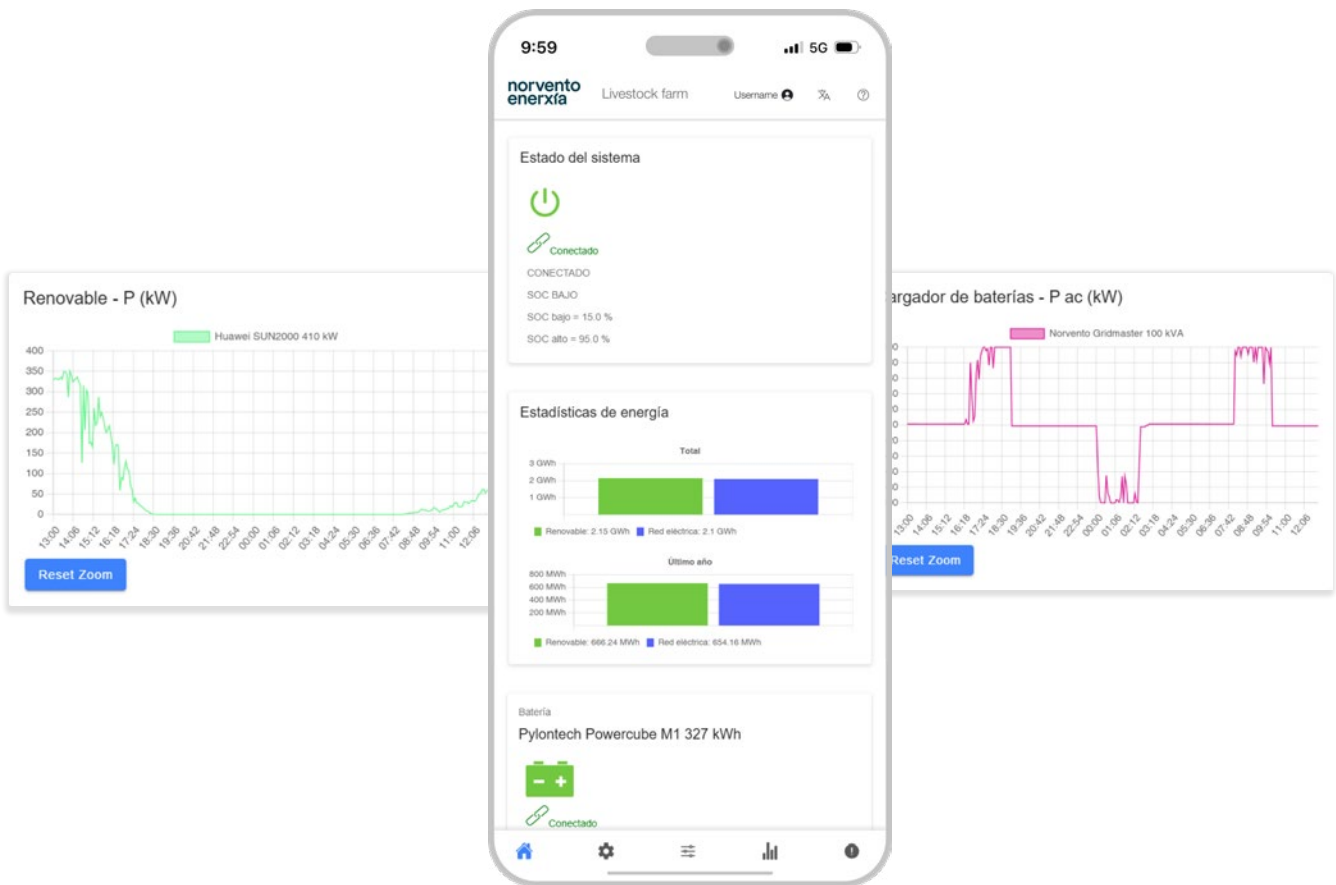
Renovable - P (kW)

Huawei SUN2000 410 kW

400
350
300
250
200
150
100
50
0

13:00 14:06 15:12 16:18 17:24 18:30 19:36 20:42 21:48 22:54 00:00 01:06 02:12 03:18 04:24 05:30 06:36 07:42 08:48 09:54 11:00 12:06

Reset Zoom

9:59 5G

norvento enerxía Livestock farm Username

Estado del sistema

Conectado

CONECTADO

SOC BAJO

SOC bajo = 15.0 %

SOC alto = 95.0 %

Estadísticas de energía

Total

3 GWh
2 GWh
1 GWh

Renovable: 2.15 GWh Red eléctrica: 2.1 GWh

Último año

800 MWh
600 MWh
400 MWh
200 MWh

Renovable: 666.24 MWh Red eléctrica: 654.16 MWh

Batería

Pylontech Powercube M1 327 kWh

Conectado

argador de baterías - P ac (kW)

Norvento Gridmaster 100 kVA

13:00 14:06 15:12 16:18 17:24 18:30 19:36 20:42 21:48 22:54 00:00 01:06 02:12 03:18 04:24 05:30 06:36 07:42 08:48 09:54 11:00 12:06

Reset Zoom